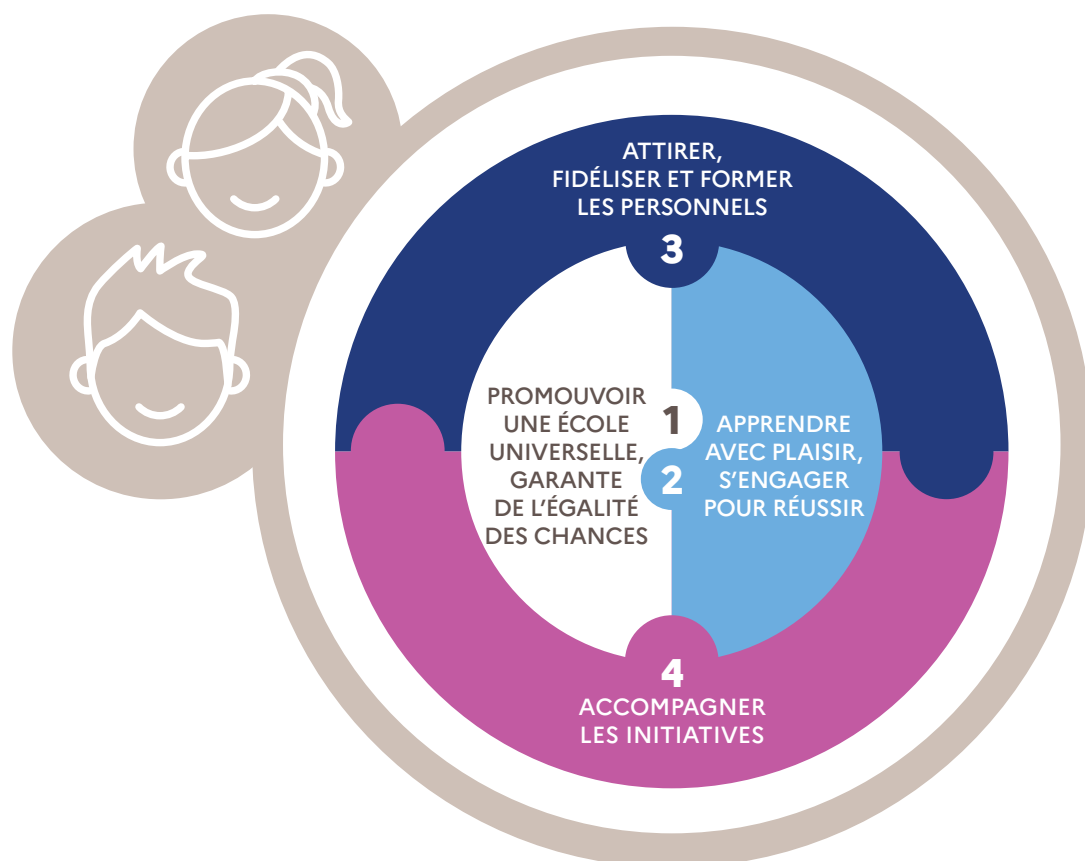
ATTIRER, FIDÉLISER ET FORMER LES PERSONNELS

3

PROMOUVOIR UNE ÉCOLE UNIVERSELLE, GARANTE DE L'ÉGALITÉ DES CHANCES

1

2

APPRENDRE AVEC PLAISIR, S'ENGAGER POUR RÉUSSIR

4

ACCOMPAGNER LES INITIATIVES